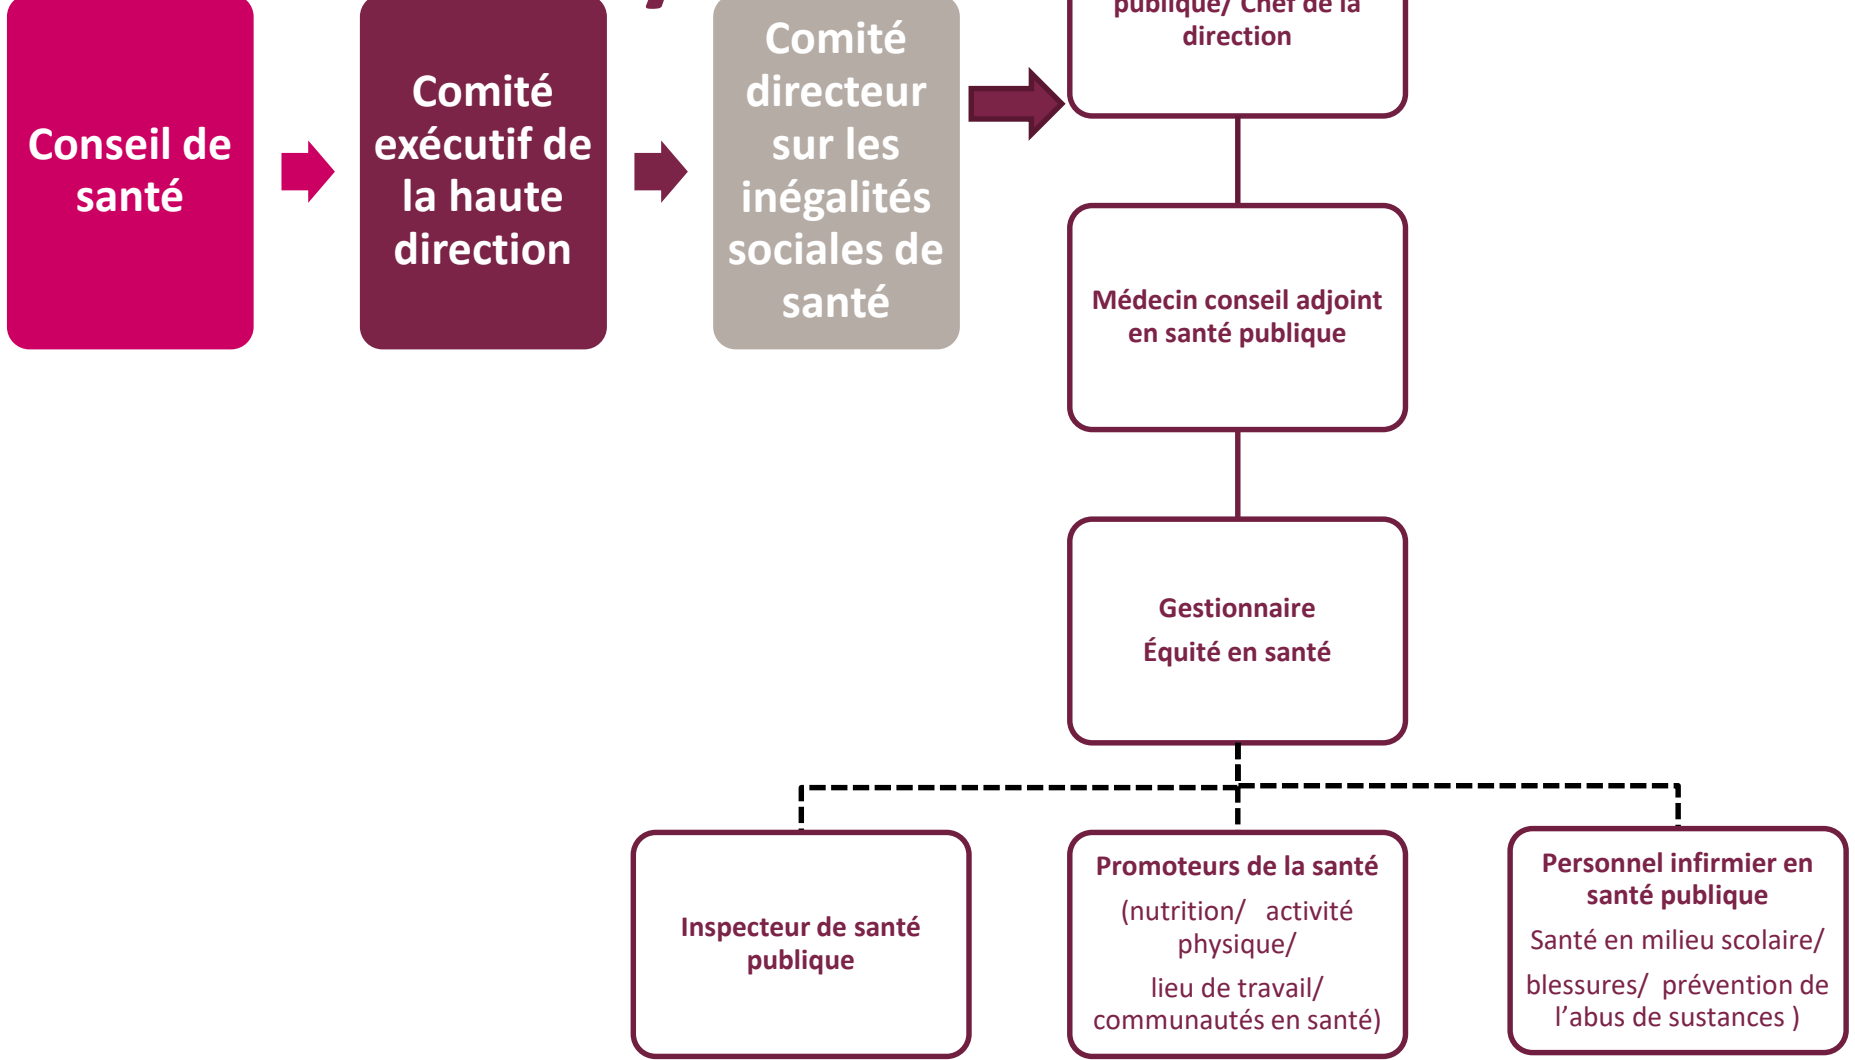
Conseil de santé

Comité exécutif de la haute direction

Comité directeur sur les inégalités sociales de santé

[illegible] publique/ Chef de la direction

Médecin conseil adjoint en santé publique

Gestionnaire

Équité en santé

Inspecteur de santé publique

Promoteurs de la santé

(nutrition/ activité physique/

lieu de travail/ communautés en santé)

Personnel infirmier en santé publique

Santé en milieu scolaire/

blessures/ prévention de l'abus de sustances )